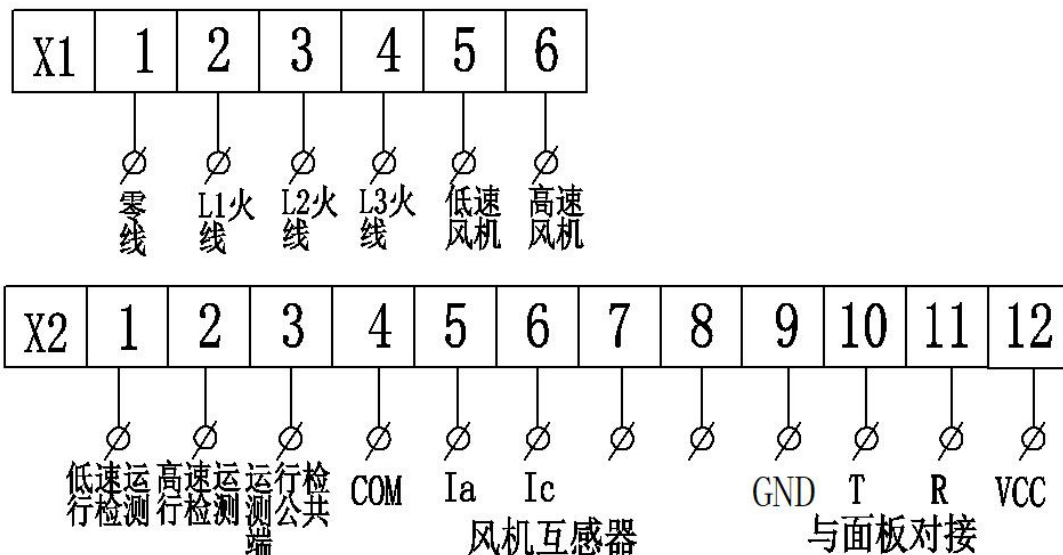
| X1 | 1 | 2 | 3 | 4 | 5 | 6 |
|---|---|---|---|---|---|---|
| | 零线 | L1火线 | L2火线 | L3火线 | 低速风机 | 高速风机 |

| X2 | 1 | 2 | 3 | 4 | 5 | 6 | 7 | 8 | 9 | 10 | 11 | 12 |
|---|---|---|---|---|---|---|---|---|---|---|---|---|
| | 低速运行检测 | 高速运行检测 | 运行检测公共端 | COM | Ia | Ic | | | GND | T | R | VCC |

风机互感器

与面板对接